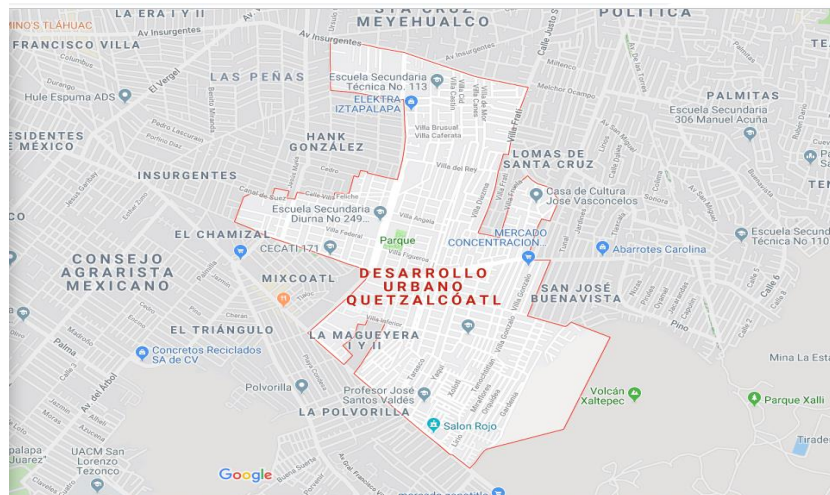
MINO'S TLÁHUAC
LA ERA Y II
STA CRUZ MEYEHUALCO
POLITICA
FRANCISCO VILLA
Av Insurgentes
Av Insurgentes
LAS PEÑAS
Escuela Secundaria Técnica No. 113
ELEKTRA IZTAPALAPA
PALMITAS
Hule Espuma ADS
Escuela Secundaria 306 Manuel Acuña
ESIDENTES MÉXICO
HANK GONZÁLEZ
LOMAS DE SANTA CRUZ
INSURGENTES
Casa de Cultura Jose Vasconcelos
Escuela Secundaria Diurna No 249...
MERCADO CONCENTRACION...
EL CHAMIZAL
CECATI 171
Parque
Abarrotes Carolina
Escuela Secund Técnica No 110
CONSEJO AGRARISTA MEXICANO
DESARROLLO URBANO QUETZALCÓATL
MIXCOATL
SAN JOSÉ BUENAVISTA
EL TRIÁNGULO
LA MAGUEYERA I Y II
Concretos Reciclados SA de CV
Mina La Esta
Polvorilla
Profesor José Santos Valdés
Volcán Xaltepec
Parque Xalli
LA POLVORILLA
Salon Rojo
UACM San Lorenzo Tezonco
Google